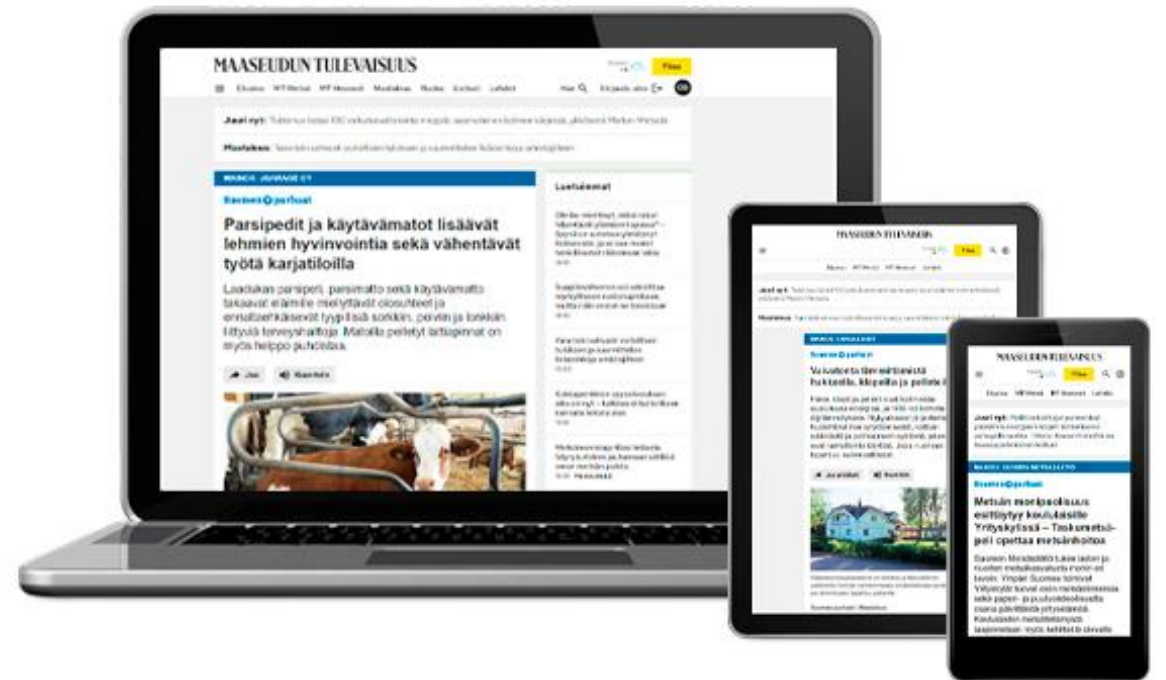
MAASEUDUN TULEVAISUUS

Tilaa

Etusivu MT Metsä MT Hevoset Maatalous Ruoka Kotimaa Lehdet

Hae Kirjaudu sisään

Juuri nyt: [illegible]

Maatalous: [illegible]

MAINOS · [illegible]

Suomen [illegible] parhaat

Parsipedit ja käytävämatot lisäävät lehmien hyvinvointia sekä vähentävät työtä karjatiloilla

Laadukas parsipeti, parsimatto sekä käytävämatto takaavat eläimille miellyttävät olosuhteet ja ennaltaehkäisevät tyypillisiä sorkkien, polvien ja lonkkien liittyviä terveysharttoja. Matolla peitetyt lattiapinnat on myös helppo puhdistaa.

Jaa Kuuntele

Luetuimmat

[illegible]

MAASEUDUN TULEVAISUUS

Tilaa

Juuri nyt: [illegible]

Maatalous: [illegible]

MAINOS · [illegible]

Suomen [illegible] parhaat

Vanhan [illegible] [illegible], kopeilla ja pellolla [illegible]

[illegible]

MAASEUDUN TULEVAISUUS

Tilaa

Juuri nyt: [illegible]

MAINOS · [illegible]

Suomen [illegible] parhaat

Metsän monipuolisuus esittäytyy koululaisille Yrityskylässä – Taskumetsäpeli opettaa metsänhoitoa

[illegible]